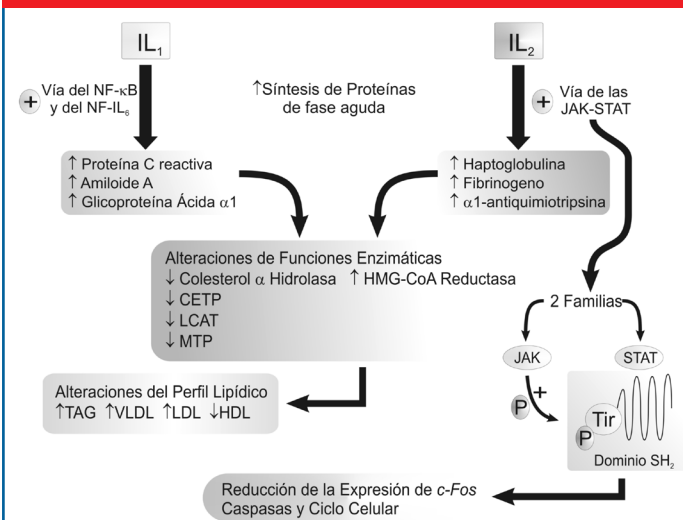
$IL_1$

$IL_2$

+ Vía del NF-κB y del $NF\text{-}IL_6$

↑Síntesis de Proteínas de fase aguda

+ Vía de las JAK-STAT

↑ Proteína C reactiva
↑ Amiloide A
↑ Glicoproteína Ácida α1

↑ Haptoglobulina
↑ Fibrinogeno
↑ α1-antiquimiotripsina

Alteraciones de Funciones Enzimáticas
↓ Colesterol α Hidrolasa ↑ HMG-CoA Reductasa
↓ CETP
↓ LCAT
↓ MTP

2 Familias

JAK

STAT

Alteraciones del Perfil Lipídico
↑TAG ↑VLDL ↑LDL ↓HDL

P +

Tir

P

Dominio $SH_2$

Reducción de la Expresión de *c-Fos*
Caspasas y Ciclo Celular